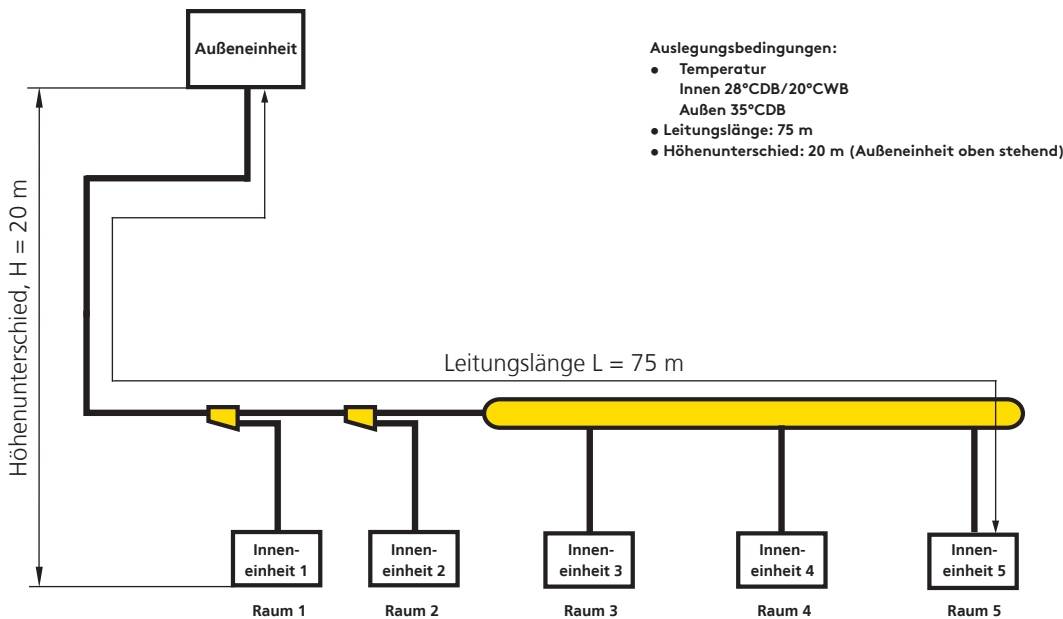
Außeneinheit

Auslegungsbedingungen:
- Temperatur
Innen 28°CDB/20°CWB
Außen 35°CDB
- Leitungslänge: 75 m
- Höhenunterschied: 20 m (Außeneinheit oben stehend)

Höhenunterschied, H = 20 m

Leitungslänge L = 75 m

Inneneinheit 1
Raum 1

Inneneinheit 2
Raum 2

Inneneinheit 3
Raum 3

Inneneinheit 4
Raum 4

Inneneinheit 5
Raum 5